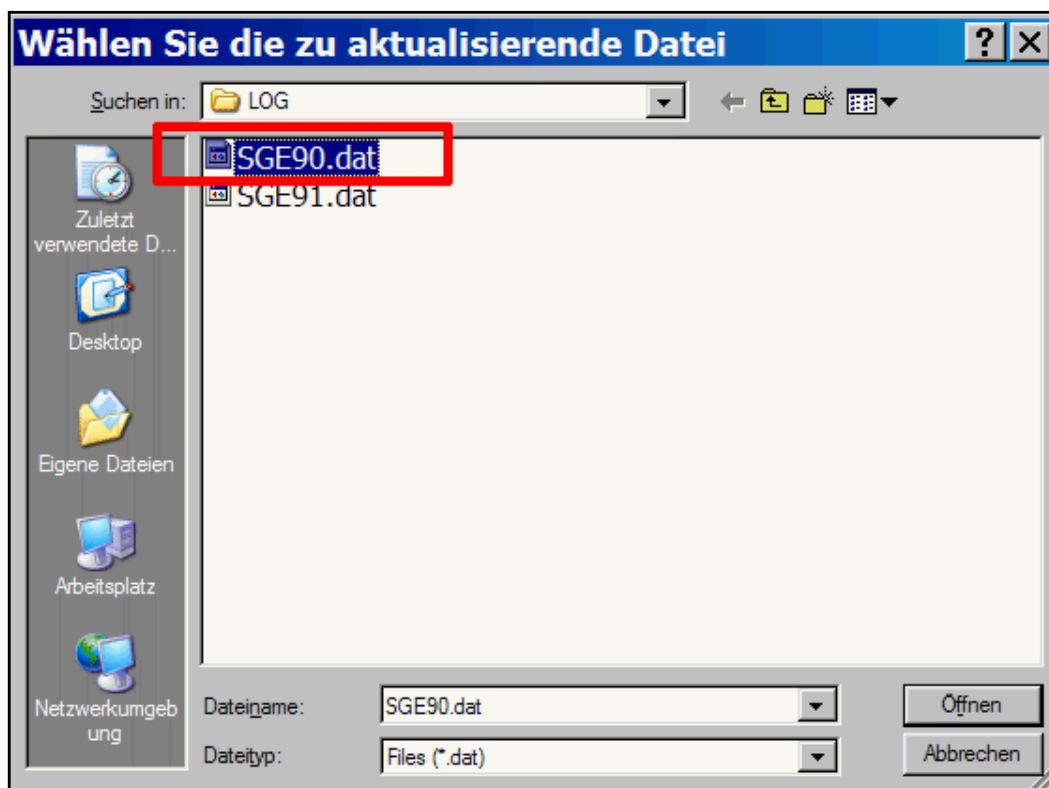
Wählen Sie die zu aktualisierende Datei

?

Suchen in: LOG

SGE90.dat
SGE91.dat

Zuletzt verwendete D...

Desktop

Eigene Dateien

Arbeitsplatz

Netzwerkumgebung

Dateiname: SGE90.dat

Dateityp: Files (*.dat)

Öffnen

Abbrechen